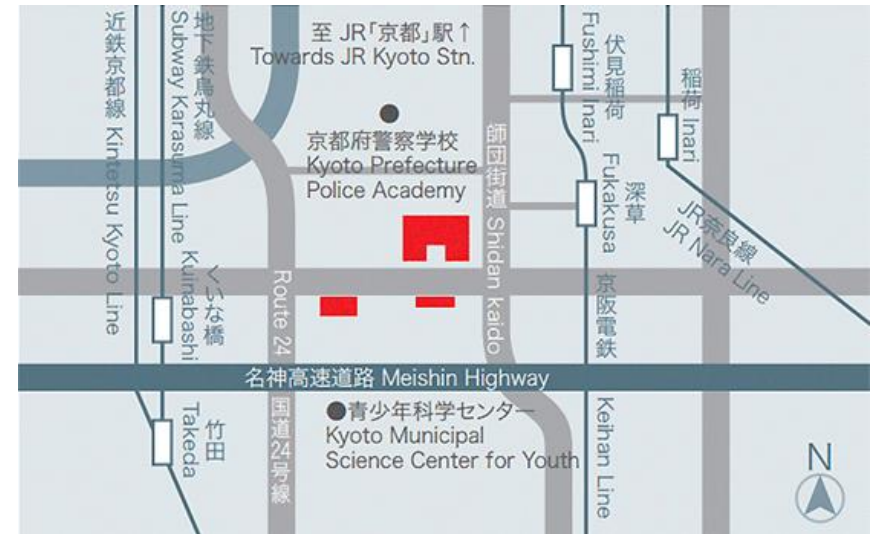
至 JR「京都」駅↑
Towards JR Kyoto Stn.

近鉄京都線 Kintetsu Kyoto Line

地下鉄烏丸線 Subway Karasuma Line

京都府警察学校
Kyoto Prefecture
Police Academy

師団街道 Shidan kaido

伏見稲荷 Fushimi Inari

稲荷 Inari

深草 Fukakusa

JR奈良線 JR Nara Line

くいな橋 Kuinabashi

Route 24

京阪電鉄

名神高速道路 Meishin Highway

竹田 Takeda

国道24号線

●青少年科学センター
Kyoto Municipal
Science Center for Youth

Keihan Line

N